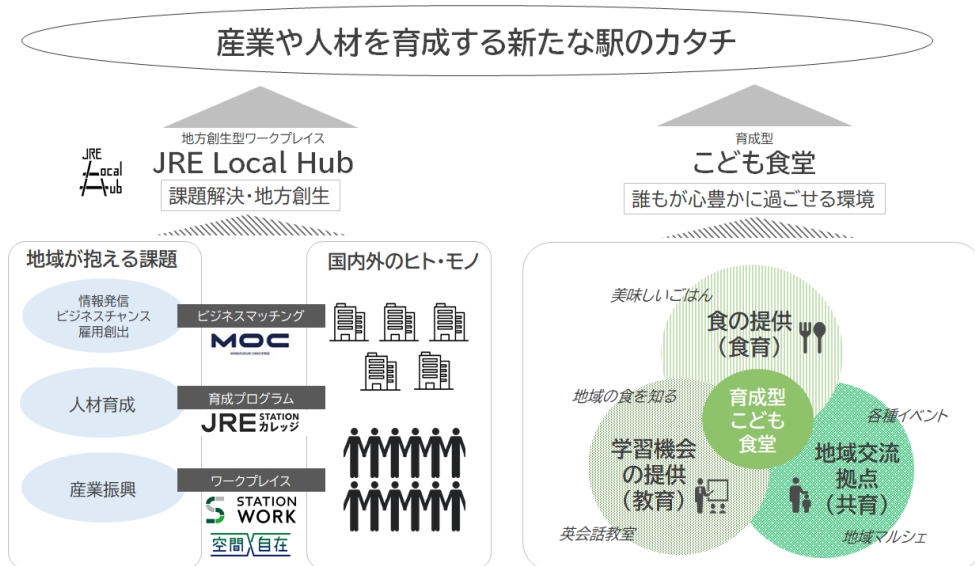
産業や人材を育成する新たな駅のカタチ

地方創生型ワークプレイス
JRE Local Hub
課題解決・地方創生

JRE Local Hub

育成型
こども食堂
誰もが心豊かに過ごせる環境

地域が抱える課題

情報発信
ビジネスチャンス
雇用創出

人材育成

産業振興

ビジネスマッチング
MOC

育成プログラム
JRE STATION カレッジ

ワークプレイス
STATION WORK
空間自在

国内外のヒト・モノ

美味しいごはん
食の提供（食育）

地域の食を知る
学習機会の提供（教育）

育成型こども食堂

各種イベント
地域交流拠点（共育）

英会話教室

地域マルシェ